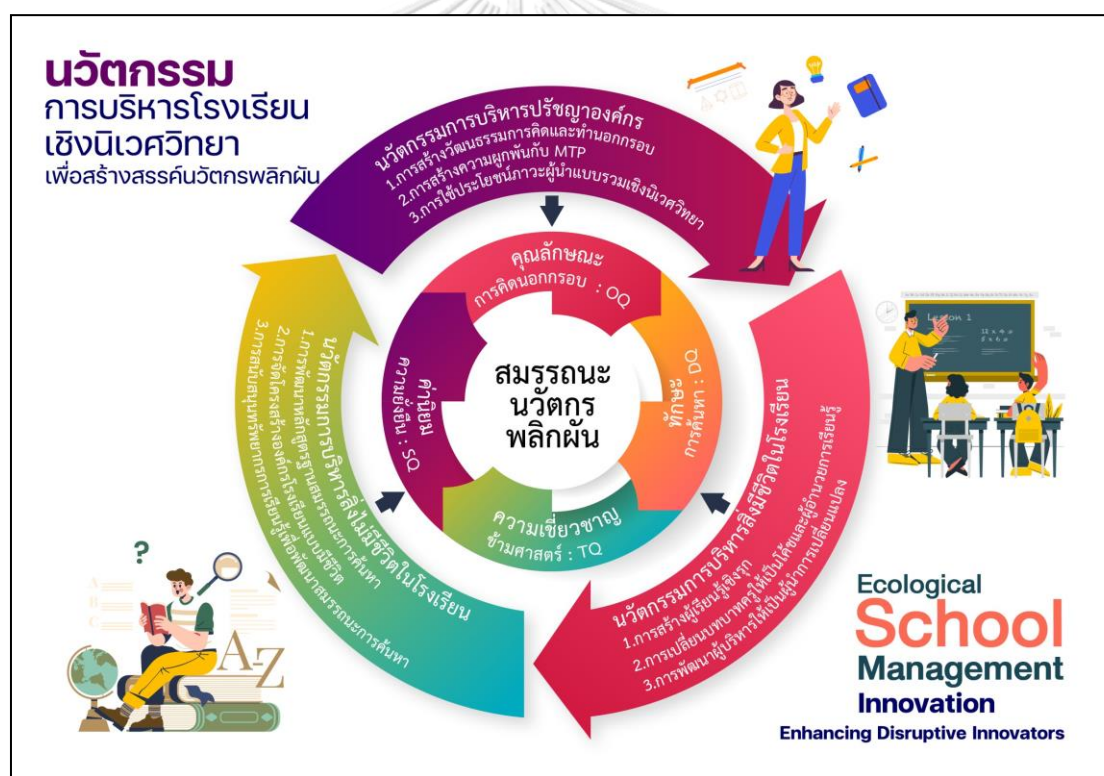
นวัตกรรม
การบริหารโรงเรียน
เชิงนิเวศวิทยา
เพื่อสร้างสรรค์นวัตกรพลิกผัน

นวัตกรรมการบริหารปรัชญาองค์กร
1.การสร้างวัฒนธรรมการคิดและทำนอกกรอบ
2.การสร้างความผูกพันกับ MTP
3.การใช้ประโยชน์ภาวะผู้นำแบบรวมเชิงนิเวศวิทยา

คุณลักษณะ
การคิดนอกกรอบ : OQ

ทักษะ
การค้นหา : DQ

ความเชี่ยวชาญ
ข้ามศาสตร์ : TQ

ค่านิยม
ความยั่งยืน : SQ

สมรรถนะ
นวัตกร
พลิกผัน

นวัตกรรมการบริหารสิ่งมีชีวิตในโรงเรียน
1.การสร้างผู้เรียนผู้ริเริ่ม
2.การเปลี่ยนบทบาทครูให้เป็นโค้ชและผู้อำนวยการเรียนรู้
3.การพัฒนาผู้บริหารให้เป็นผู้นำการเปลี่ยนแปลง

นวัตกรรมการบริหารสิ่งไม่มีชีวิตในโรงเรียน
1.การพัฒนาหลักสูตรฐานสมรรถนะการค้นหา
2.การจัดโครงสร้างองค์กรโรงเรียนแบบมีชีวิต
3.การสนับสนุนทรัพยากรการเรียนรู้เพื่อพัฒนาสมรรถนะการค้นหา

Lesson 1

Ecological
School
Management
Innovation
Enhancing Disruptive Innovators